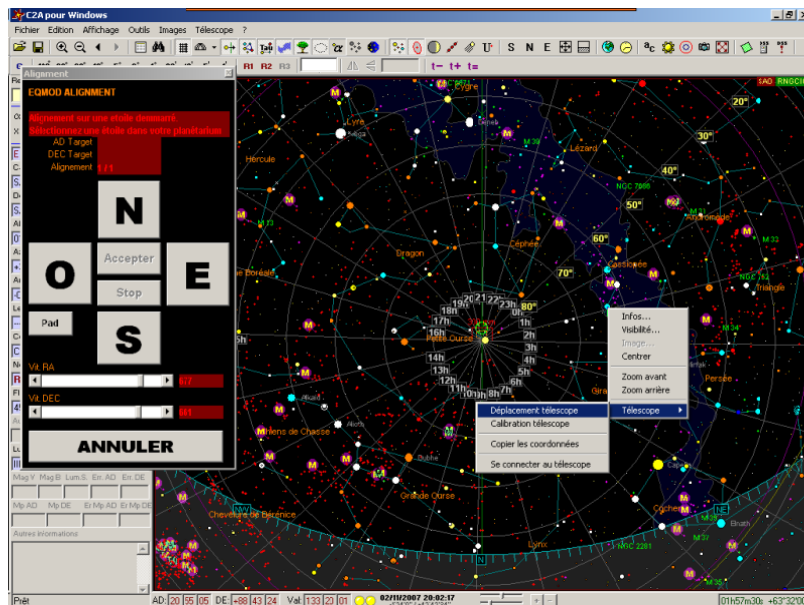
C2A pour Windows

Fichier Edition Affichage Outils Images Télescope ?

S N E

R1 R2 R3

t- t+ t=

Alignment

EQMOD ALIGNMENT

Alignement sur une étoile demarré.
Sélectionnez une étoile dans votre planétarium.

AD Target
DEC Target
Alignement 1 / 1

N

O

Accepter

E

Stop

Pad

S

Vit. RA
877

Vit. DEC
881

ANNULER

Mag V Mag B Lum.S Err. AD Err. DE
Mp AD Mp DE Er Mp AD Er Mp DE
Autres informations

Prêt

AD: 20 55 05 DE: +88 43 24 Val: 133 20 01

02/11/2007 20:02:17

01h57m30s +63°32'05"

SAO RNGC

Cygne
Deneb
Lyre
Vega
Hercule
Lézard
NGC 7086
Céphée
Dragon
Cassiopée
Andromède
Triangle
Persée
Petite Ourse
Grande Ourse
Chiens de Chasse
Chevelure de Bérénice
Lynx
Cocher
Capella
NGC 2281
M 13
M 33
M 34
M 37
Alcor
Dubhe
Bruth
20°
30°
40°
50°
60°
70°
80°
0h 1h 2h 3h 4h 5h 6h 7h 8h 9h 10h 11h 12h 13h 14h 15h 16h 17h 18h 19h 20h 21h 22h 23h

Infos...
Visibilité...
Image...
Centrer
Zoom avant
Zoom arrière
Télescope

Déplacement télescope
Calibration télescope
Copier les coordonnées
Se connecter au télescope